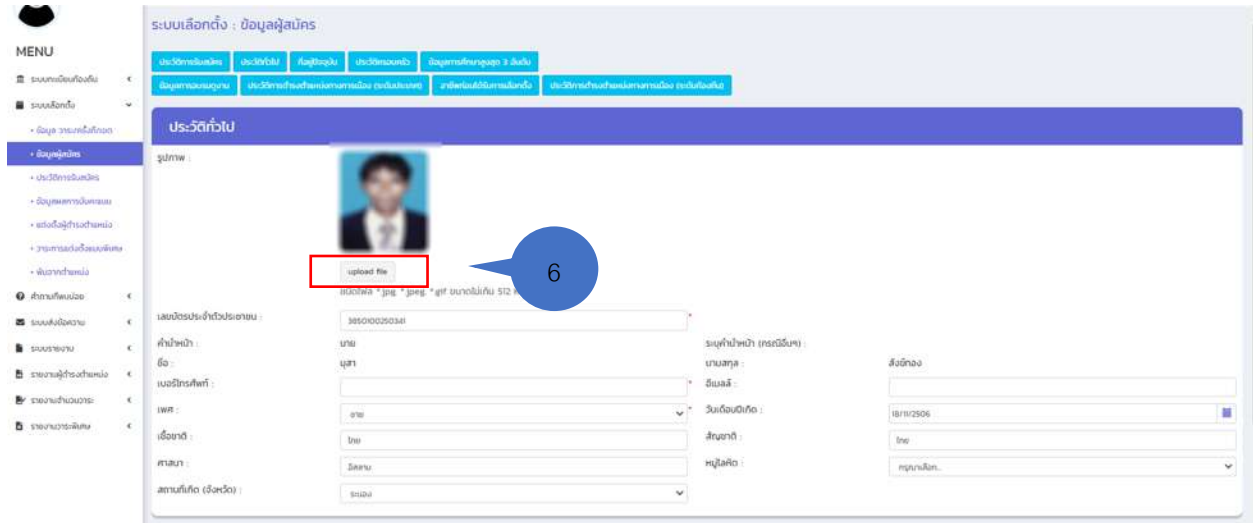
MENU

ระบบทะเบียนท้องถิ่น
ระบบเลือกตั้ง
• ข้อมูล วาระครั้งเลือกตั้ง
• ข้อมูลผู้สมัคร
• ประวัติการรับสมัคร
• ข้อมูลผลการนับคะแนน
• แต่งตั้งผู้ดำรงตำแหน่ง
• วาระการแต่งตั้งแบบพิเศษ
• พ้นจากตำแหน่ง
คำถามที่พบบ่อย
ระบบส่งข้อความ
ระบบรายงาน
รายงานผู้ดำรงตำแหน่ง
รายงานจำนวนวาระ
รายงานวาระพิเศษ

ระบบเลือกตั้ง : ข้อมูลผู้สมัคร

ประวัติการรับสมัคร | ประวัติทั่วไป | ที่อยู่ปัจจุบัน | ประวัติครอบครัว | ข้อมูลการศึกษาสูงสุด 3 อันดับ
ข้อมูลการอบรมดูงาน | ประวัติการดำรงตำแหน่งทางการเมือง (ระดับประเทศ) | อาชีพก่อนได้รับการเลือกตั้ง | ประวัติการดำรงตำแหน่งทางการเมือง (ระดับท้องถิ่น)

ประวัติทั่วไป

รูปภาพ :

upload file

6

ชนิดไฟล์ *.jpg, *.jpeg, *.gif ขนาดไม่เกิน 512 K

เลขบัตรประจำตัวประชาชน : 3850100250341
คำนำหน้า : นาย
ระบุคำนำหน้า (กรณีอื่นๆ) :
ชื่อ : มุสา
นามสกุล : สังข์ทอง
เบอร์โทรศัพท์ :
อีเมลล์ :
เพศ : ชาย
วันเดือนปีเกิด : 18/11/2506
เชื้อชาติ : ไทย
สัญชาติ : ไทย
ศาสนา : อิสลาม
หมู่โลหิต : กรุณาเลือก..
สถานที่เกิด (จังหวัด) : ระนอง